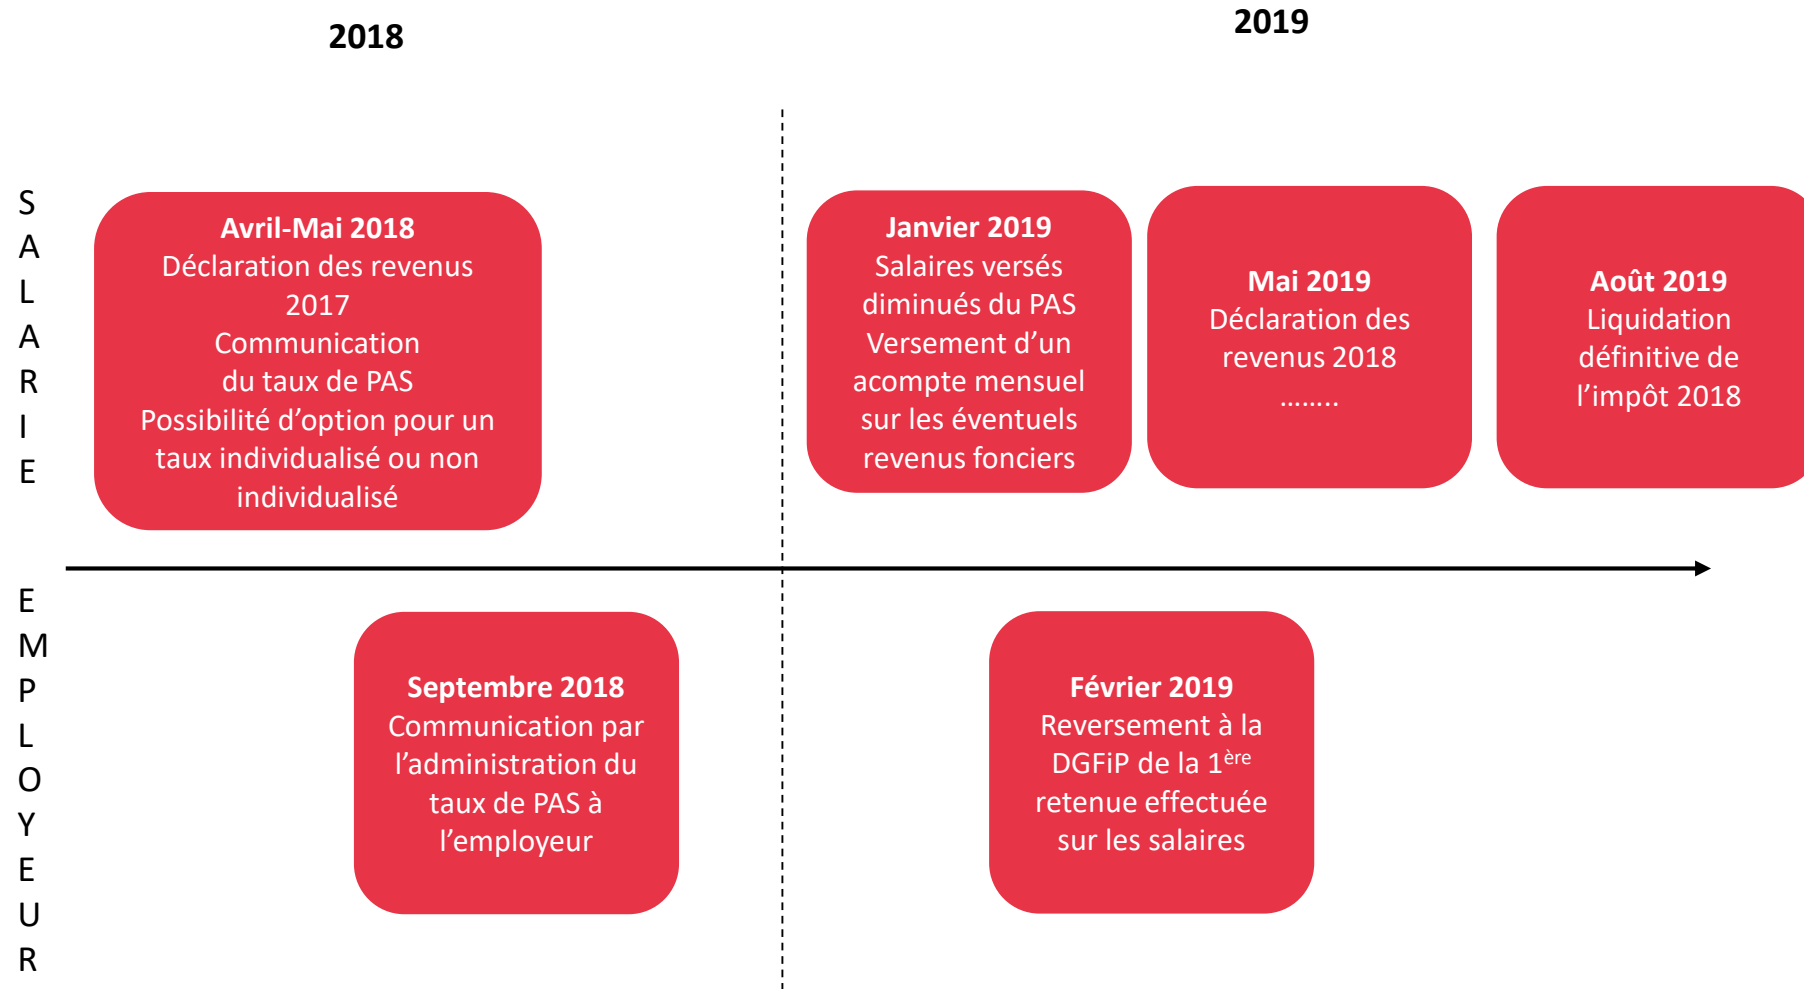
2018

2019

SALARIE

**Avril-Mai 2018**
Déclaration des revenus 2017
Communication du taux de PAS
Possibilité d'option pour un taux individualisé ou non individualisé

**Janvier 2019**
Salaires versés diminués du PAS
Versement d'un acompte mensuel sur les éventuels revenus fonciers

**Mai 2019**
Déclaration des revenus 2018
……..

**Août 2019**
Liquidation définitive de l'impôt 2018

EMPLOYEUR

**Septembre 2018**
Communication par l'administration du taux de PAS à l'employeur

**Février 2019**
Reversement à la DGFiP de la $1^{ère}$ retenue effectuée sur les salaires